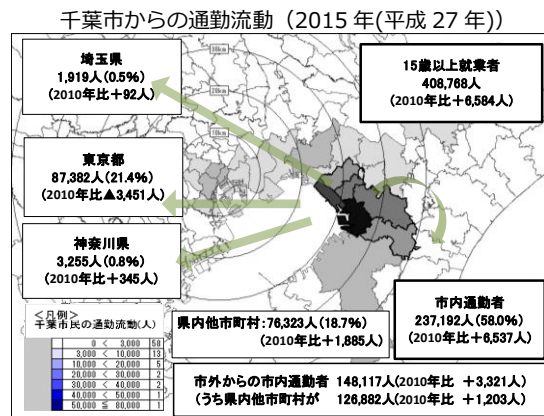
千葉市からの通勤流動（2015 年(平成 27 年)）

埼玉県
1,919人(0.5%)
(2010年比＋92人)

15歳以上就業者
408,768人
(2010年比＋6,584人)

東京都
87,382人(21.4%)
(2010年比▲3,451人)

神奈川県
3,255人(0.8%)
(2010年比＋345人)

市内通勤者
237,192人(58.0%)
(2010年比＋6,537人)

<凡例>
千葉市民の通勤流動(人)

| | | | |
|---|---|---|---|
| 0 | < | 3,000 | 59 |
| 3,000 | < | 10,000 | 13 |
| 10,000 | < | 20,000 | 5 |
| 20,000 | < | 30,000 | 2 |
| 30,000 | < | 40,000 | 2 |
| 40,000 | < | 50,000 | 1 |
| 50,000 | ≦ | 80,000 | 1 |

県内他市町村:76,323人(18.7%)
(2010年比＋1,885人)

市外からの市内通勤者 148,117人(2010年比 ＋3,321人)
(うち県内他市町村が 126,882人(2010年比 ＋1,203人)